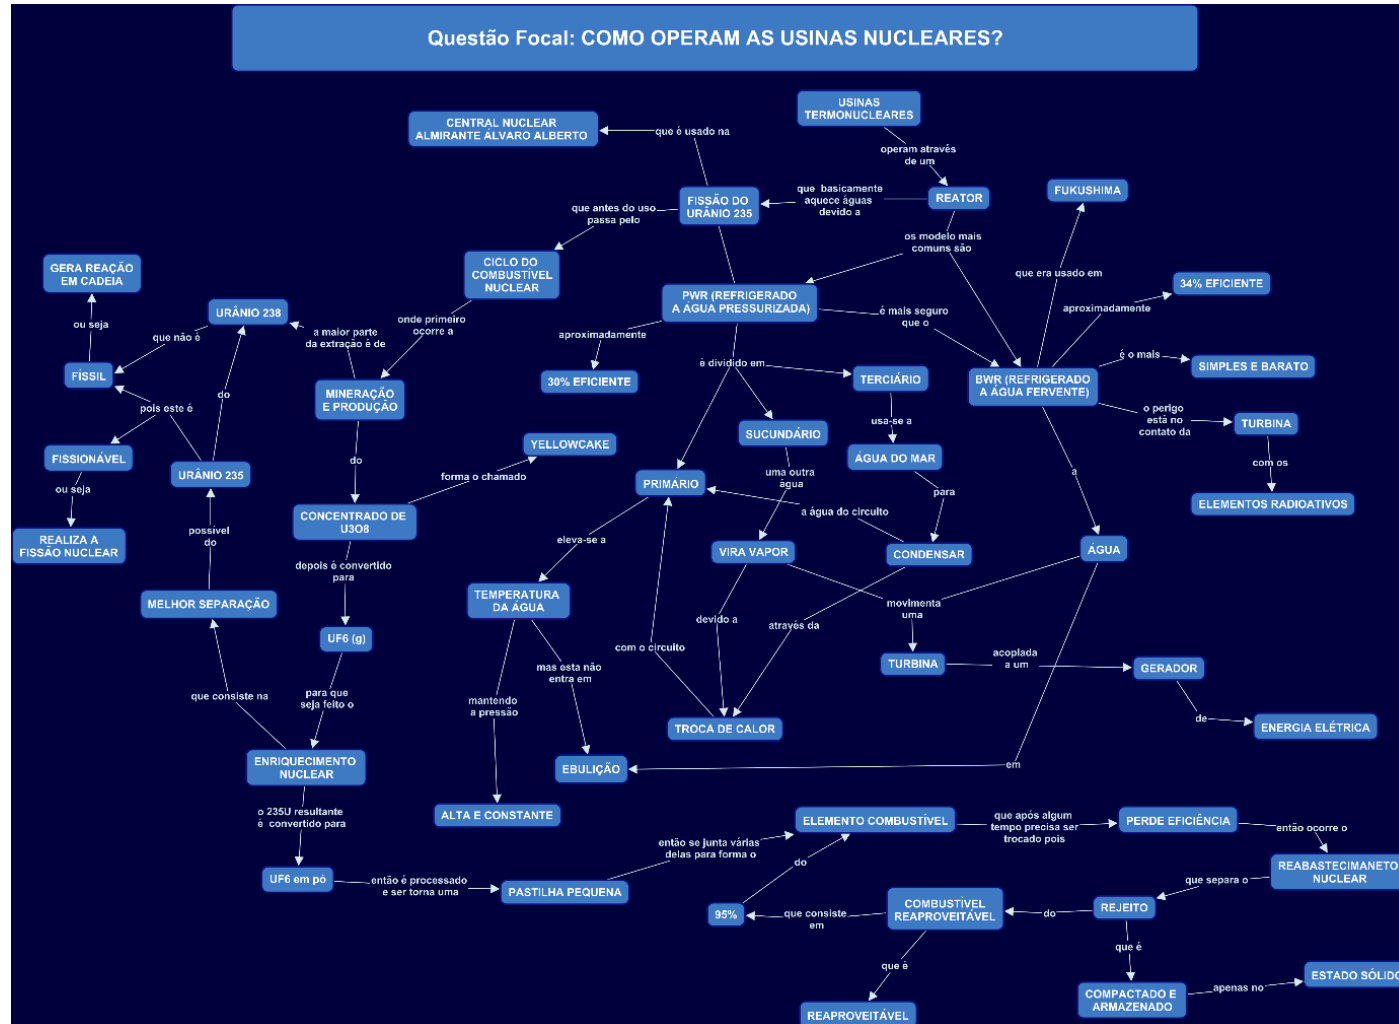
Questão Focal: COMO OPERAM AS USINAS NUCLEARES?

USINAS TERMONUCLEARES
operam através de um
REATOR
que basicamente aquece águas devido a
FISSÃO DO URÂNIO 235
que é usado na
CENTRAL NUCLEAR ALMIRANTE ALVARO ALBERTO
que antes do uso passa pelo
CICLO DO COMBUSTÍVEL NUCLEAR
onde primeiro ocorre a
MINERAÇÃO E PRODUÇÃO
a maior parte da extração é de
URÂNIO 238
que não é
FÍSSIL
ou seja
GERA REAÇÃO EM CADEIA
pois este é
FISSIONÁVEL
ou seja
REALIZA A FISSÃO NUCLEAR
do
URÂNIO 235
possível do
MELHOR SEPARAÇÃO
que consiste na
ENRIQUECIMENTO NUCLEAR
do
CONCENTRADO DE U3O8
forma o chamado
YELLOWCAKE
depois é convertido para
UF6 (g)
para que seja feito o
o 235U resultante é convertido para
UF6 em pó
então é processado e ser torna uma
PASTILHA PEQUENA
então se junta várias delas para forma o
ELEMENTO COMBUSTÍVEL
que após algum tempo precisa ser trocado pois
PERDE EFICIÊNCIA
então ocorre o
REABASTECIMANETO NUCLEAR
que separa o
REJEITO
do
COMBUSTÍVEL REAPROVEITÁVEL
que consiste em
95%
do
que é
REAPROVEITÁVEL
que é
COMPACTADO E ARMAZENADO
apenas no
ESTADO SÓLIDO
os modelo mais comuns são
PWR (REFRIGERADO A AGUA PRESSURIZADA)
aproximadamente
30% EFICIENTE
é mais seguro que o
BWR (REFRIGERADO A ÁGUA FERVENTE)
que era usado em
FUKUSHIMA
aproximadamente
34% EFICIENTE
é o mais
SIMPLES E BARATO
o perigo está no contato da
TURBINA
com os
ELEMENTOS RADIOATIVOS
a
ÁGUA
em
EBULIÇÃO
é dividido em
TERCIÁRIO
usa-se a
ÁGUA DO MAR
para
CONDENSAR
SUCUNDÁRIO
uma outra água
VIRA VAPOR
PRIMÁRIO
a água do circulto
eleva-se a
TEMPERATURA DA ÁGUA
mantendo a pressão
ALTA E CONSTANTE
mas esta não entra em
com o circuito
devido a
através da
TROCA DE CALOR
movimenta uma
TURBINA
acoplada a um
GERADOR
de
ENERGIA ELÉTRICA